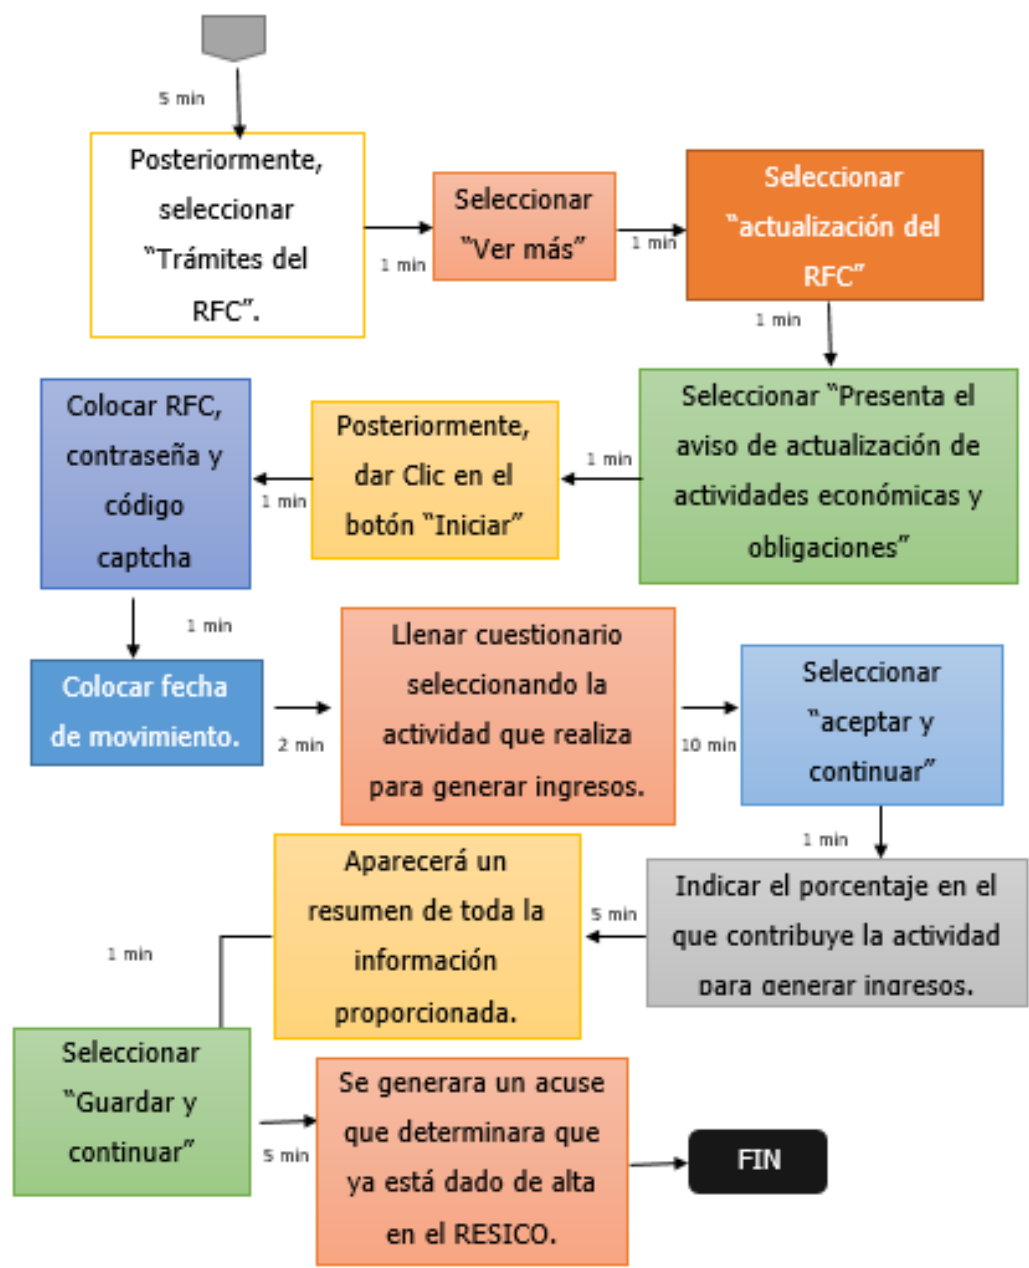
5 min

Posteriormente, seleccionar "Trámites del RFC".

1 min

Seleccionar "Ver más"

1 min

Seleccionar "actualización del RFC"

1 min

Seleccionar "Presenta el aviso de actualización de actividades económicas y obligaciones"

1 min

Posteriormente, dar Clic en el botón "Iniciar"

1 min

Colocar RFC, contraseña y código captcha

1 min

Colocar fecha de movimiento.

2 min

Llenar cuestionario seleccionando la actividad que realiza para generar ingresos.

10 min

Seleccionar "aceptar y continuar"

1 min

Indicar el porcentaje en el que contribuye la actividad para generar ingresos.

5 min

Aparecerá un resumen de toda la información proporcionada.

1 min

Seleccionar "Guardar y continuar"

5 min

Se generara un acuse que determinara que ya está dado de alta en el RESICO.

FIN